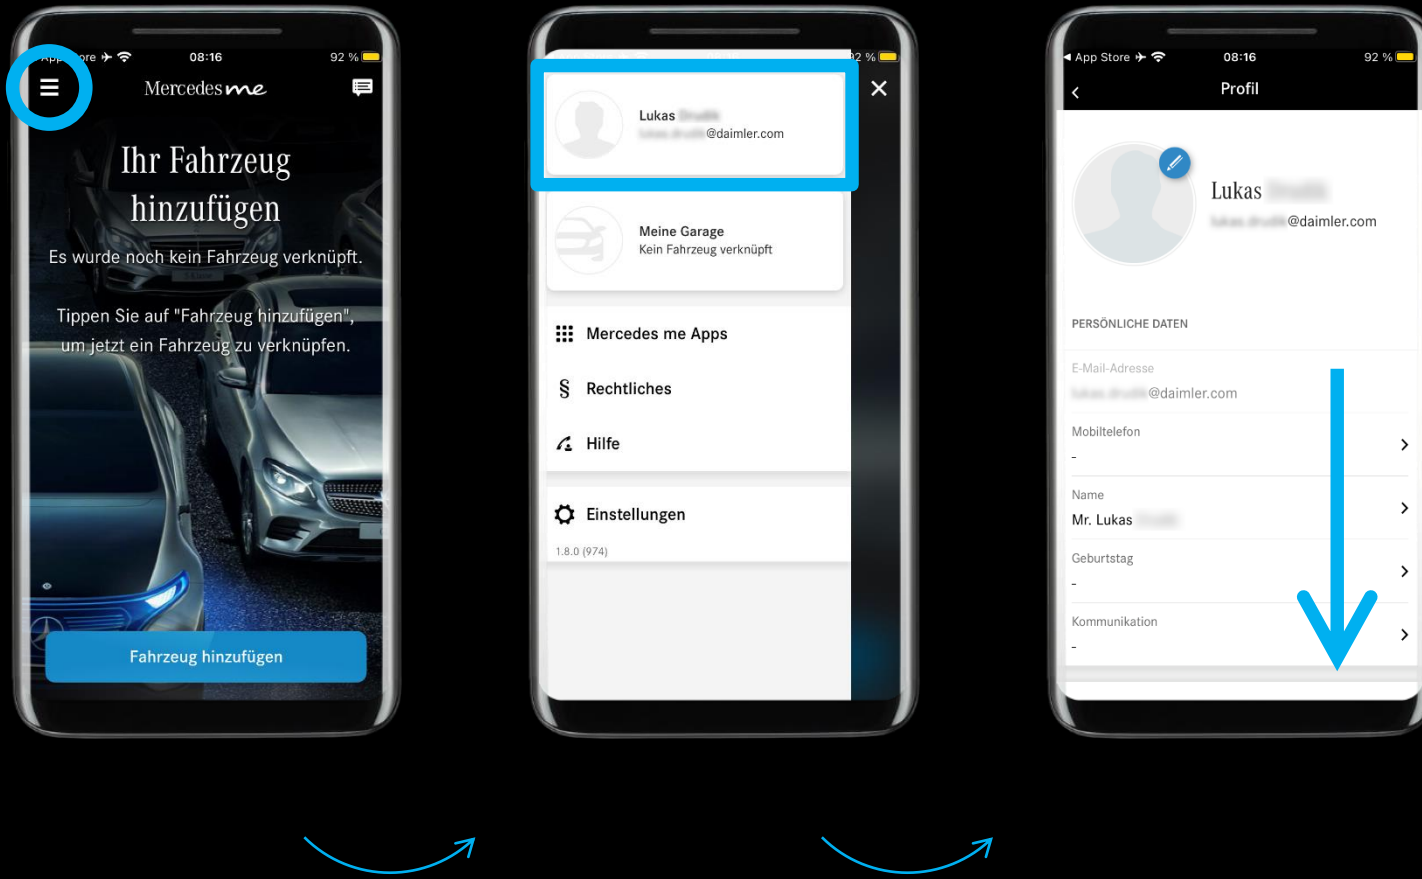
App Store 08:16 92 %

Mercedes me

Ihr Fahrzeug hinzufügen

Es wurde noch kein Fahrzeug verknüpft.

Tippen Sie auf "Fahrzeug hinzufügen", um jetzt ein Fahrzeug zu verknüpfen.

Fahrzeug hinzufügen

92 %

Lukas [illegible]
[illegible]@daimler.com

Meine Garage
Kein Fahrzeug verknüpft

Mercedes me Apps

Rechtliches

Hilfe

Einstellungen

1.8.0 (974)

App Store 08:16 92 %

Profil

Lukas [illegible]
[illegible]@daimler.com

PERSÖNLICHE DATEN

E-Mail-Adresse
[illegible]@daimler.com

Mobiltelefon
-

Name
Mr. Lukas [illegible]

Geburtstag
-

Kommunikation
-